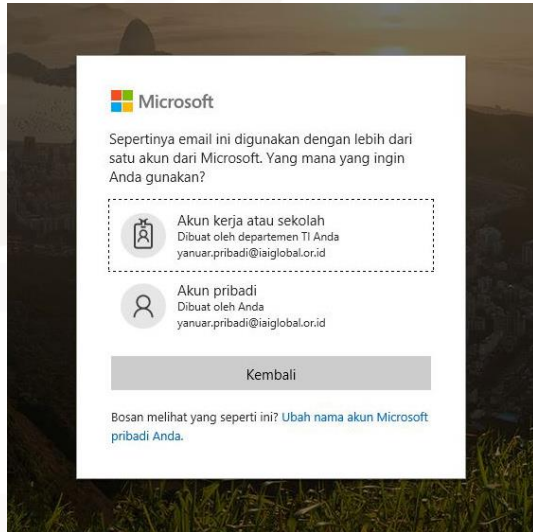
Microsoft

Sepertinya email ini digunakan dengan lebih dari satu akun dari Microsoft. Yang mana yang ingin Anda gunakan?

Akun kerja atau sekolah
Dibuat oleh departemen TI Anda
yanuar.pribadi@iaiglobal.or.id

Akun pribadi
Dibuat oleh Anda
yanuar.pribadi@iaiglobal.or.id

Kembali

Bosan melihat yang seperti ini? Ubah nama akun Microsoft pribadi Anda.